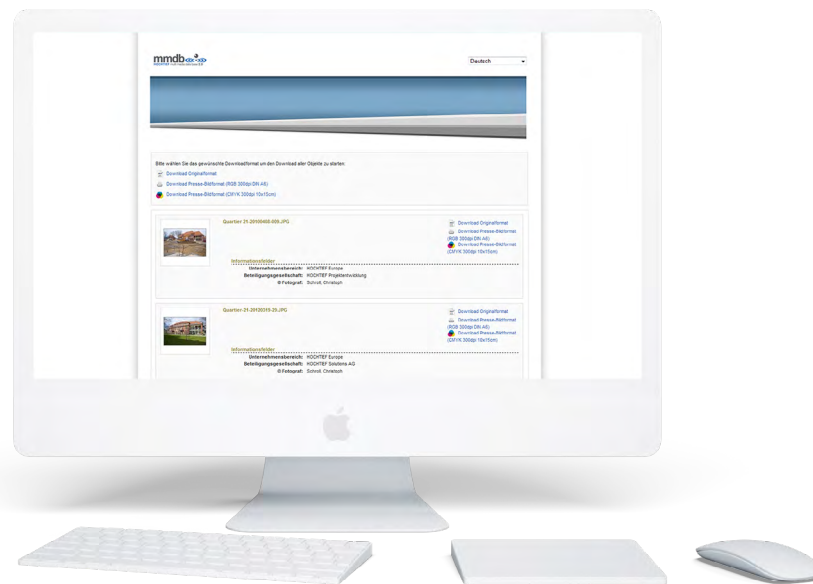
mmdb

Deutsch

Bitte wählen Sie das gewünschte Downloadformat um den Download aller Objekte zu starten.

Download Originalformat

Download Presse-Bildformat (RGB 300dpi DIN A5)

Download Presse-Bildformat (CMYK 300dpi 10x15cm)

Quartier-21-20100408-008.JPG

Download Originalformat

Download Presse-Bildformat (RGB 300dpi DIN A5)

Download Presse-Bildformat (CMYK 300dpi 10x15cm)

Informationsfelder

Unternehmensbereich: HOCHTIEF Europe

Beteiligungsgesellschaft: HOCHTIEF Projektentwicklung

© Fotograf: Schroll, Christoph

Quartier-21-20120319-25.JPG

Download Originalformat

Download Presse-Bildformat (RGB 300dpi DIN A5)

Download Presse-Bildformat (CMYK 300dpi 10x15cm)

Informationsfelder

Unternehmensbereich: HOCHTIEF Europe

Beteiligungsgesellschaft: HOCHTIEF Solutions AG

© Fotograf: Schroll, Christoph